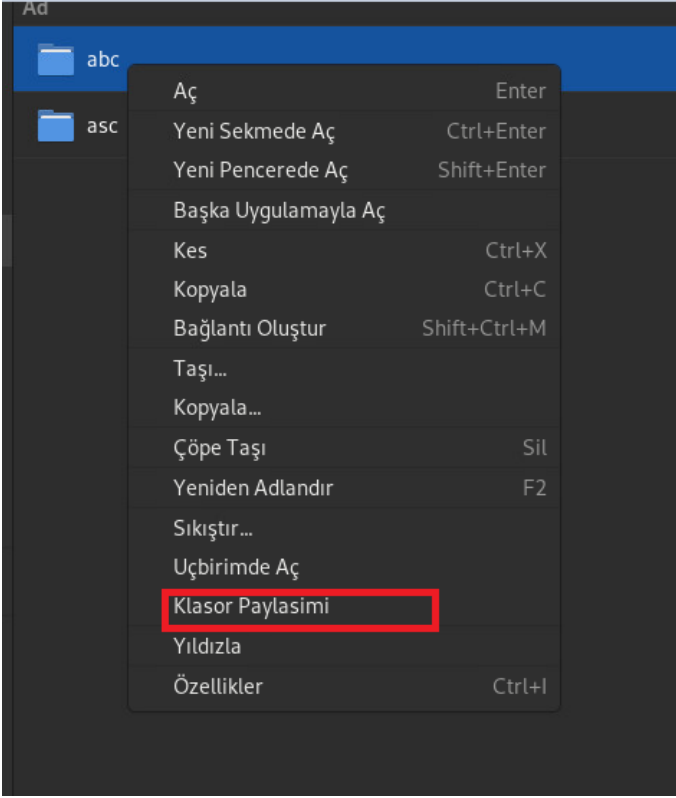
Ad

abc

asc

Aç Enter
Yeni Sekmede Aç Ctrl+Enter
Yeni Pencerede Aç Shift+Enter
Başka Uygulamayla Aç
Kes Ctrl+X
Kopyala Ctrl+C
Bağlantı Oluştur Shift+Ctrl+M
Taşı...
Kopyala...
Çöpe Taşı Sil
Yeniden Adlandır F2
Sıkıştır...
Uçbirimde Aç
Klasor Paylasimi
Yıldızla
Özellikler Ctrl+I